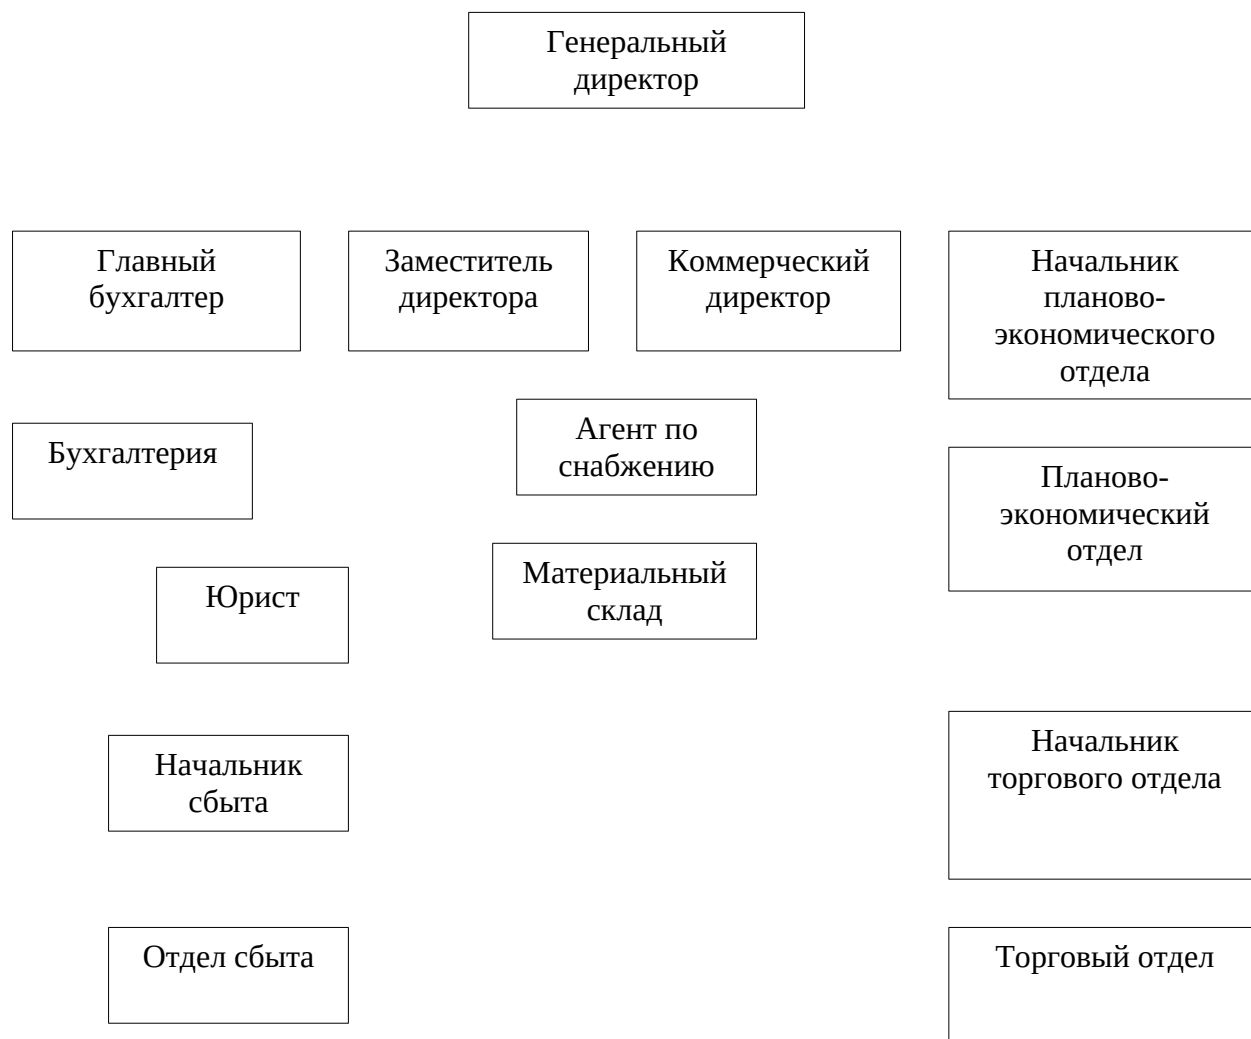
Генеральный директор

Главный бухгалтер

Заместитель директора

Коммерческий директор

Начальник планово-экономического отдела

Бухгалтерия

Агент по снабжению

Планово-экономический отдел

Юрист

Материальный склад

Начальник сбыта

Начальник торгового отдела

Отдел сбыта

Торговый отдел